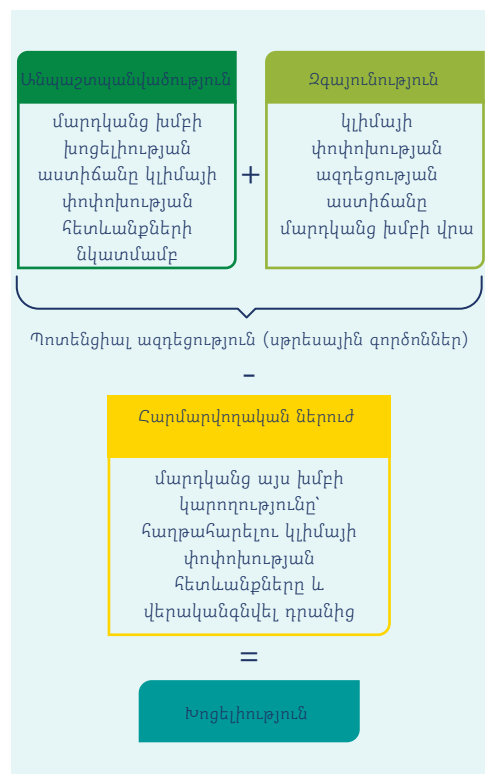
Անպաշտպանվածություն

մարդկանց խմբի խոցելիության աստիճանը կլիմայի փոփոխության հետևանքների նկատմամբ

+

Զգայունություն

կլիմայի փոփոխության ազդեցության աստիճանը մարդկանց խմբի վրա

Պոտենցիալ ազդեցություն (սթրեսային գործոններ)

-

Հարմարվողական ներուժ

մարդկանց այս խմբի կարողությունը՝ հաղթահարելու կլիմայի փոփոխության հետևանքները և վերականգնվել դրանից

=

Խոցելիություն